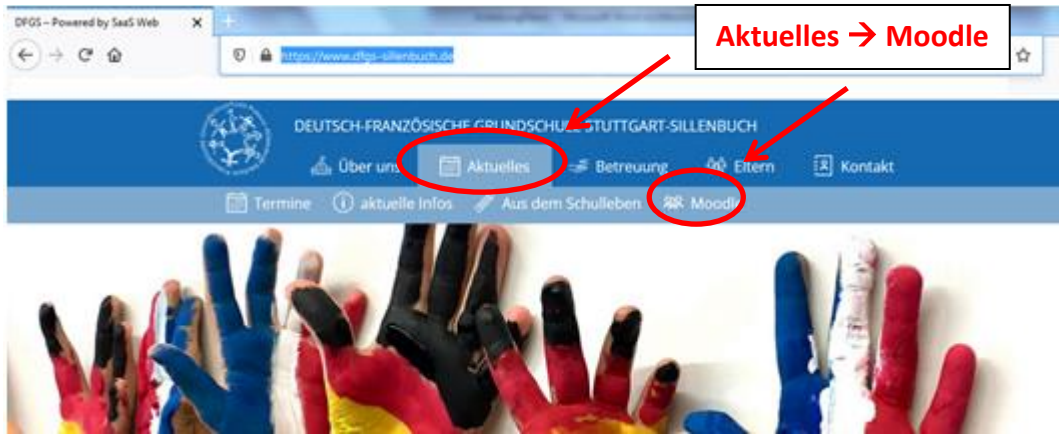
DFGS – Powered by SaaS Web

https://www.dfgs-sillenbuch.de

Aktuelles → Moodle

DEUTSCH-FRANZÖSISCHE GRUNDSCHULE STUTTGART-SILLENBUCH

Über uns | Aktuelles | Betreuung | Eltern | Kontakt

Termine | aktuelle Infos | Aus dem Schulleben | Moodle